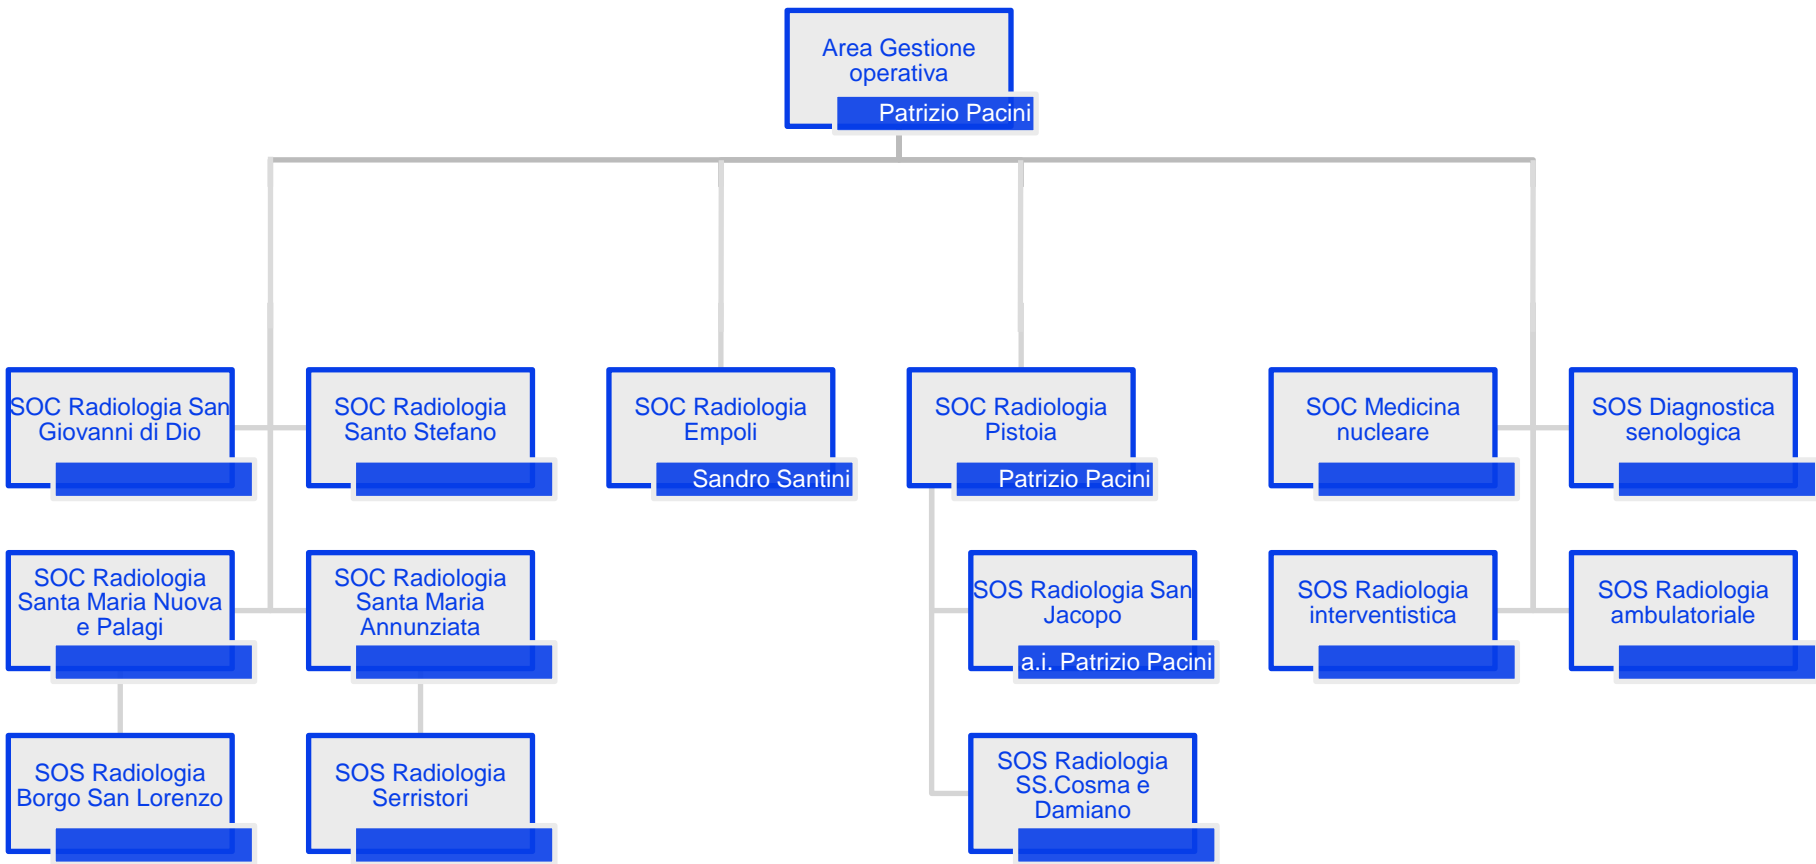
Area Gestione operativa
Patrizio Pacini

SOC Radiologia San Giovanni di Dio

SOC Radiologia Santo Stefano

SOC Radiologia Empoli
Sandro Santini

SOC Radiologia Pistoia
Patrizio Pacini

SOC Medicina nucleare

SOS Diagnostica senologica

SOC Radiologia Santa Maria Nuova e Palagi

SOC Radiologia Santa Maria Annunziata

SOS Radiologia San Jacopo
a.i. Patrizio Pacini

SOS Radiologia interventistica

SOS Radiologia ambulatoriale

SOS Radiologia Borgo San Lorenzo

SOS Radiologia Serristori

SOS Radiologia SS.Cosma e Damiano